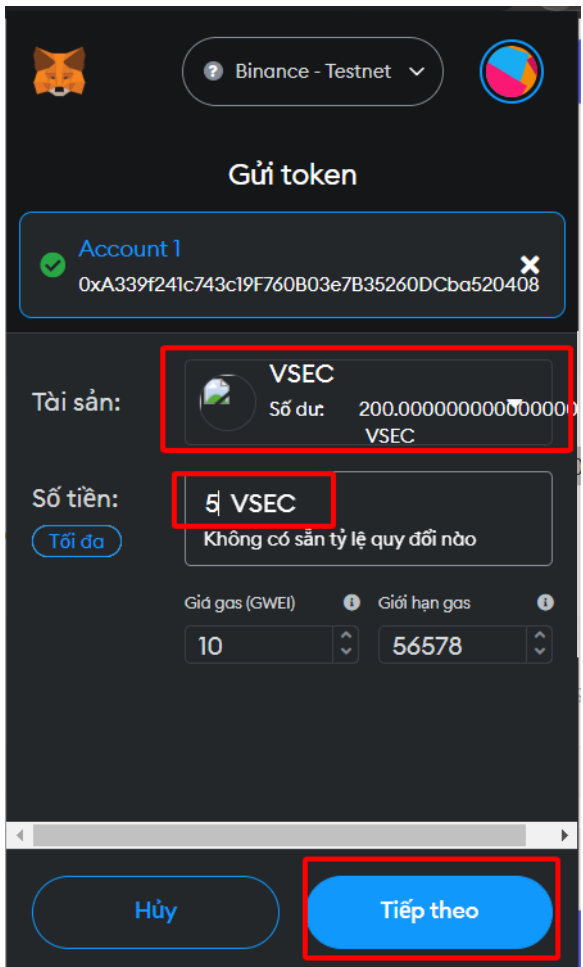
Binance - Testnet

Gửi token

Account 1
0xA339f241c743c19F760B03e7B35260DCba520408

Tài sản:
VSEC
Số dư: 200.000000000000000
VSEC

Số tiền:
Tối đa
5 VSEC
Không có sẵn tỷ lệ quy đổi nào

Giá gas (GWEI)
10
Giới hạn gas
56578

Hủy
Tiếp theo